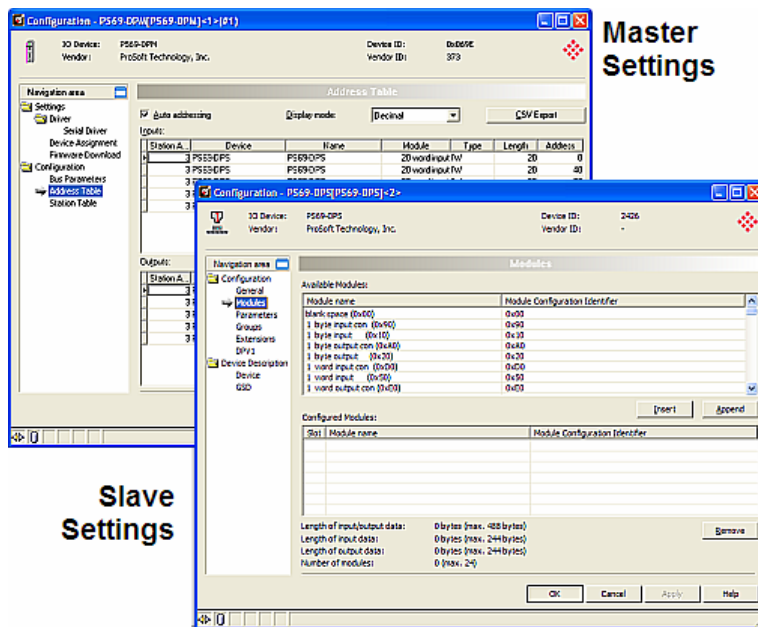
Configuration - PS69-DPM[PS69-DPM]<1>(#1)

IO Device: PS69-DPM
Vendor: ProSoft Technology, Inc.
Device ID: 0x069E
Vendor ID: 373

Master Settings

Navigation area
Settings
Driver
Serial Driver
Device Assignment
Firmware Download
Configuration
Bus Parameters
Address Table
Station Table

Address Table

Auto addressing
Display mode: Decimal
CSV Export

Inputs:

| Station A... | Device | Name | Module | Type | Length | Address |
|---|---|---|---|---|---|---|
| 3 | PS69-DPS | PS69-DPS | 20 word input | IW | 20 | 0 |
| 3 | PS69-DPS | PS69-DPS | 20 word input | IW | 20 | 40 |
| 3 | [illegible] | | | | | |
| 3 | | | | | | |
| 3 | | | | | | |

Outputs:

| Station A... |
|---|
| 3 |
| 3 |
| 3 |
| 3 |
| 3 |

Configuration - PS69-DPS[PS69-DPS]<2>

IO Device: PS69-DPS
Vendor: ProSoft Technology, Inc.
Device ID: 2426
Vendor ID: -

Navigation area
Configuration
General
Modules
Parameters
Groups
Extensions
DPV1
Device Description
Device
GSD

Modules

Available Modules:

| Module name | Module Configuration Identifier |
|---|---|
| blank space (0x00) | 0x00 |
| 1 byte input con (0x90) | 0x90 |
| 1 byte input (0x10) | 0x10 |
| 1 byte output con (0xA0) | 0xA0 |
| 1 byte output (0x20) | 0x20 |
| 1 word input con (0xD0) | 0xD0 |
| 1 word input (0x50) | 0x50 |
| 1 word output con (0xE0) | 0xE0 |

Insert
Append

Configured Modules:

| Slot | Module name | Module Configuration Identifier |
|---|---|---|

Length of input/output data: 0 bytes (max. 488 bytes)
Length of input data: 0 bytes (max. 244 bytes)
Length of output data: 0 bytes (max. 244 bytes)
Number of modules: 0 (max. 24)

Remove

OK
Cancel
Apply
Help

Slave Settings